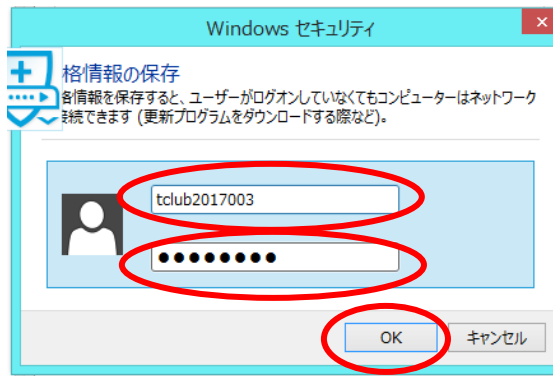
Windows セキュリティ

格情報の保存

各情報を保存すると、ユーザーがログオンしていなくてもコンピューターはネットワーク接続できます (更新プログラムをダウンロードする際など)。

tclub2017003

●●●●●●●●

OK

キャンセル